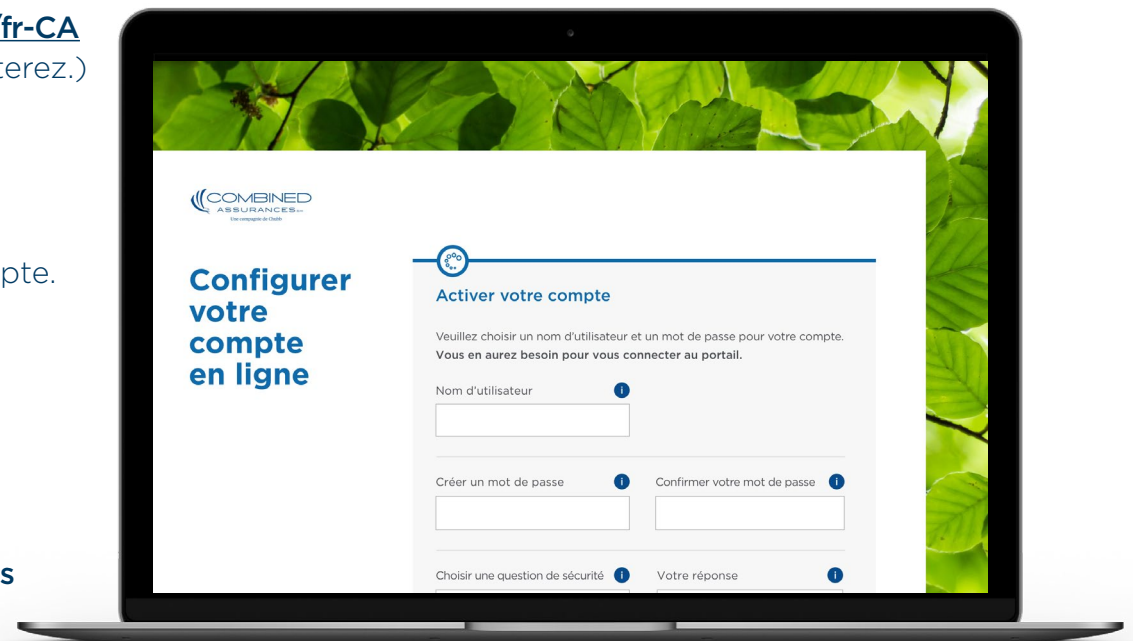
/fr-CA
terez.)

pte.

s

COMBINED
ASSURANCES
Une compagnie de Chubb

Configurer votre compte en ligne

Activer votre compte

Veuillez choisir un nom d'utilisateur et un mot de passe pour votre compte.
**Vous en aurez besoin pour vous connecter au portail.**

Nom d'utilisateur

Créer un mot de passe

Confirmer votre mot de passe

Choisir une question de sécurité

Votre réponse